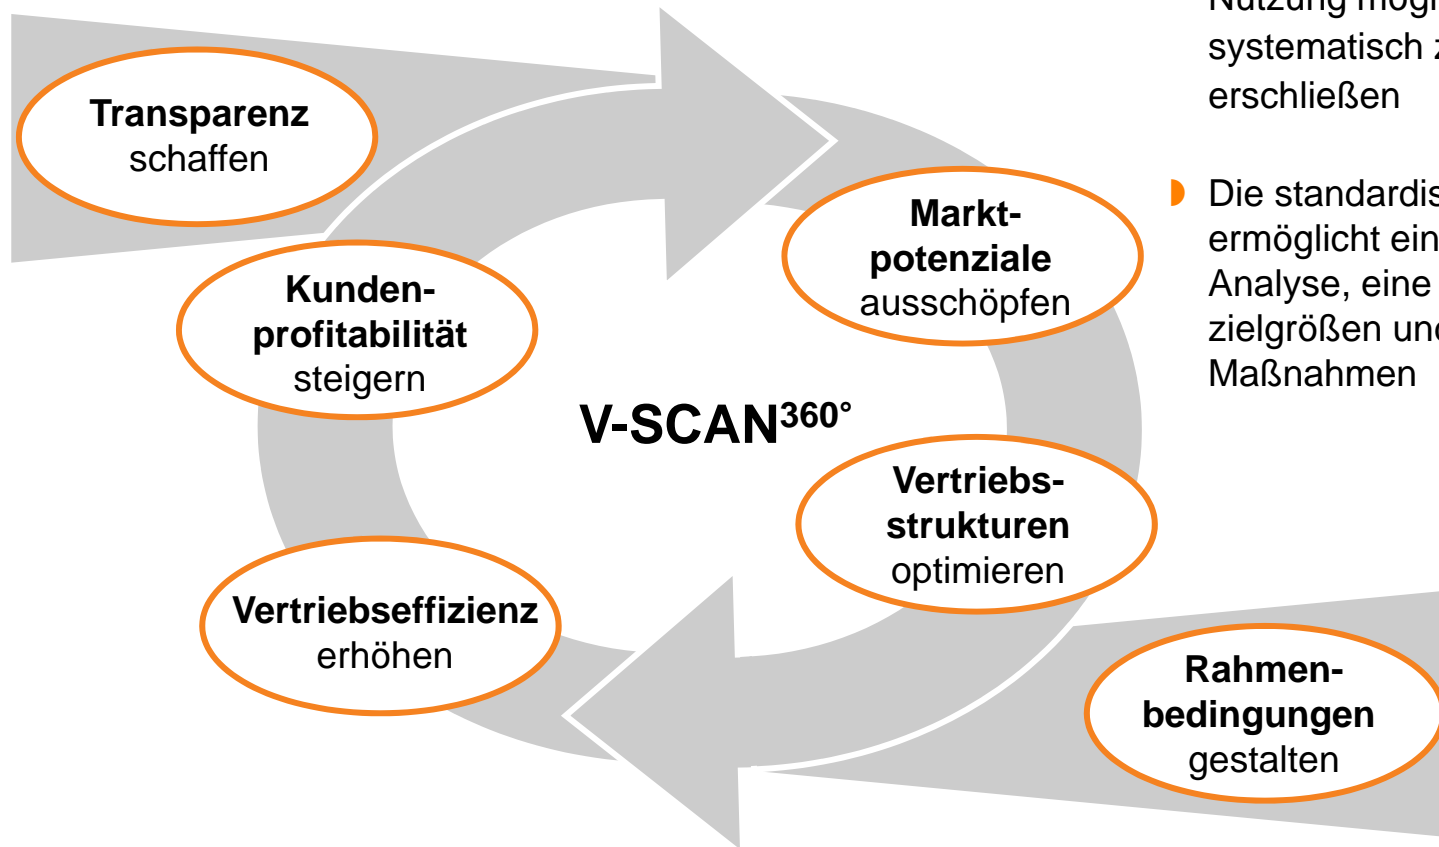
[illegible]
systematisch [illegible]
erschließen

Die standardis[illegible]
ermöglicht ein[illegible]
Analyse, eine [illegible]
zielgrößen und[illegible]
Maßnahmen

**Transparenz** schaffen

**Markt-potenziale** ausschöpfen

**Kunden-profitabilität** steigern

**V-SCAN$^{360°}$**

**Vertriebs-strukturen** optimieren

**Vertriebseffizienz** erhöhen

**Rahmen-bedingungen** gestalten